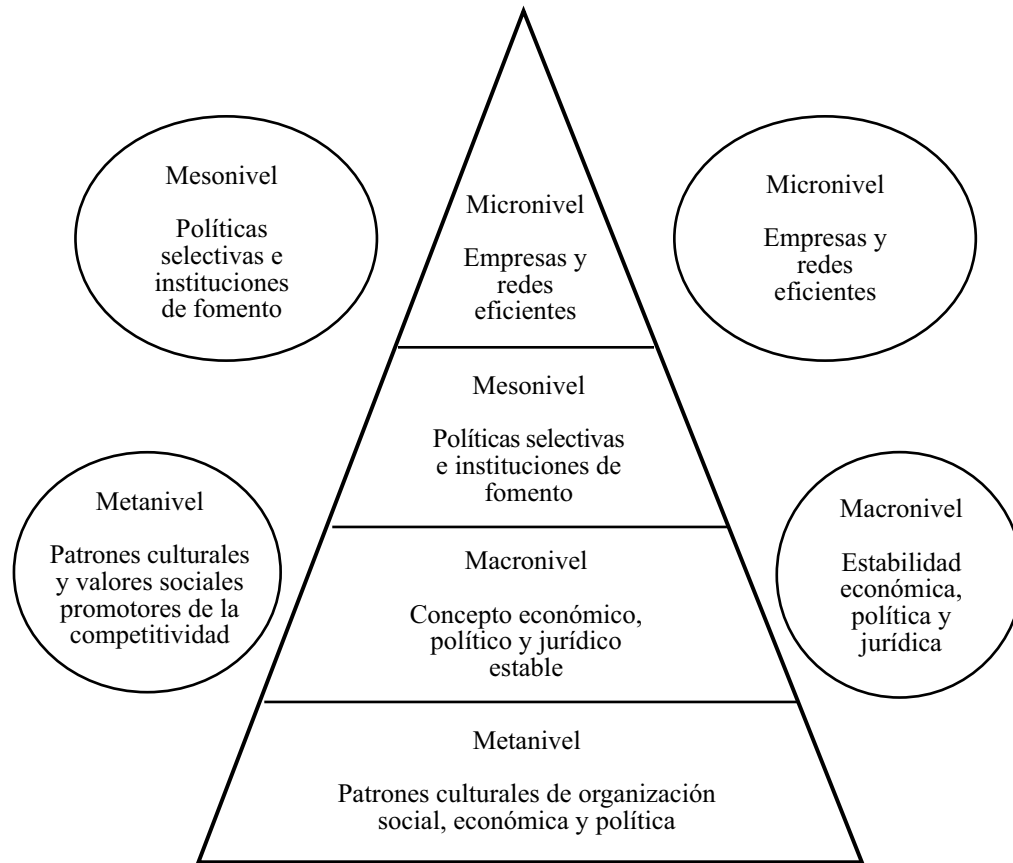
Mesonivel

Políticas selectivas e instituciones de fomento

Micronivel

Empresas y redes eficientes

Micronivel

Empresas y redes eficientes

Mesonivel

Políticas selectivas e instituciones de fomento

Metanivel

Patrones culturales y valores sociales promotores de la competitividad

Macronivel

Concepto económico, político y jurídico estable

Macronivel

Estabilidad económica, política y jurídica

Metanivel

Patrones culturales de organización social, económica y política